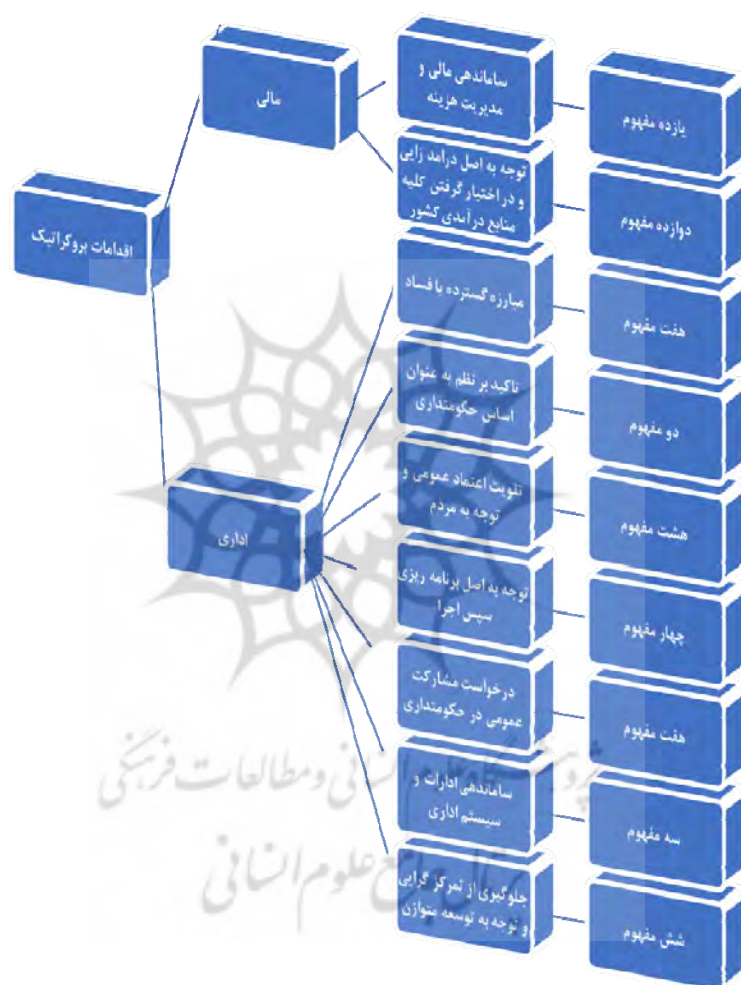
اقدامات بروکراتیک

مالی

اداری

ساماندهی مالی و مدیریت هزینه

توجه به اصل درامد زایی و در اختیار گرفتن کلیه منابع درآمدی کشور

مبارزه گسترده با فساد

تاکید بر نظم به عنوان اساس حکومتداری

تقویت اعتماد عمومی و توجه به مردم

توجه به اصل برنامه ریزی سپس اجرا

درخواست مشارکت عمومی در حکومتداری

ساماندهی ادارات و سیستم اداری

جلوگیری از تمرکز گرایی و توجه به توسعه متوازن

یازده مفهوم

دوازده مفهوم

هفت مفهوم

دو مفهوم

هشت مفهوم

چهار مفهوم

هفت مفهوم

سه مفهوم

شش مفهوم

پژوهشگاه علوم انسانی و مطالعات فرهنگی
پرتال جامع علوم انسانی